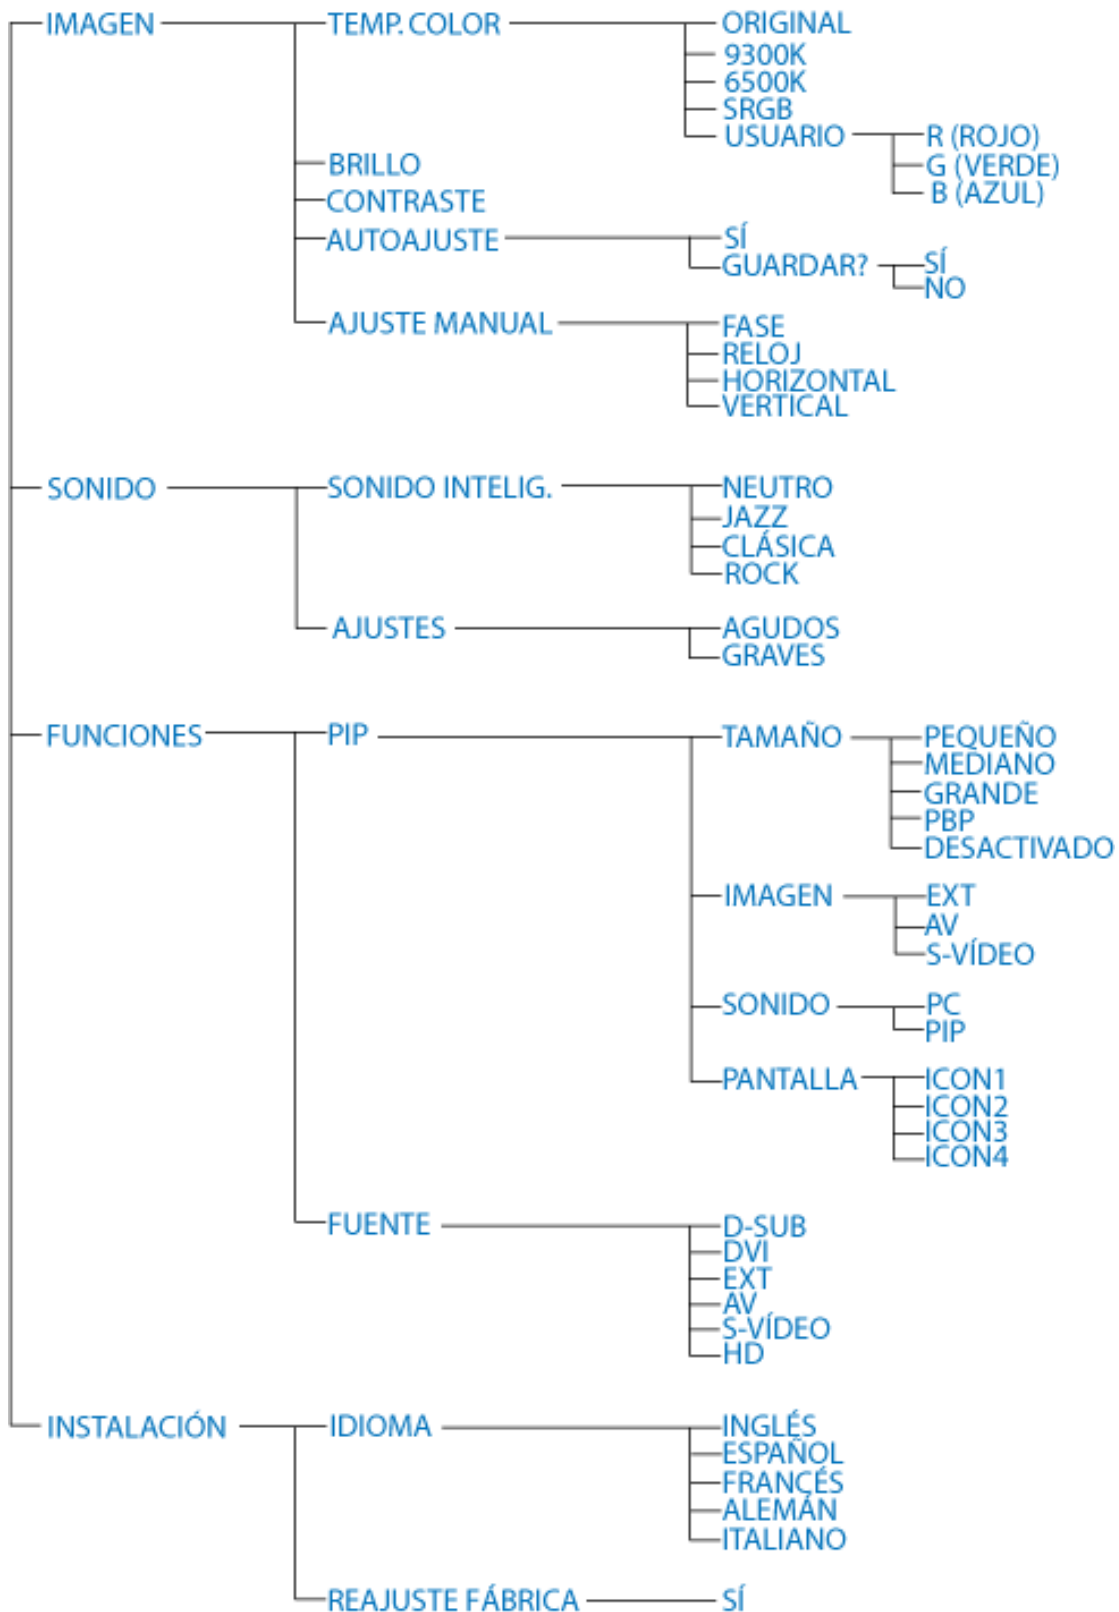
IMAGEN
TEMP. COLOR
ORIGINAL
9300K
6500K
SRGB
USUARIO
R (ROJO)
G (VERDE)
B (AZUL)
BRILLO
CONTRASTE
AUTOAJUSTE
SÍ
GUARDAR?
SÍ
NO
AJUSTE MANUAL
FASE
RELOJ
HORIZONTAL
VERTICAL

SONIDO
SONIDO INTELIG.
NEUTRO
JAZZ
CLÁSICA
ROCK
AJUSTES
AGUDOS
GRAVES

FUNCIONES
PIP
TAMAÑO
PEQUEÑO
MEDIANO
GRANDE
PBP
DESACTIVADO
IMAGEN
EXT
AV
S-VÍDEO
SONIDO
PC
PIP
PANTALLA
ICON1
ICON2
ICON3
ICON4
FUENTE
D-SUB
DVI
EXT
AV
S-VÍDEO
HD

INSTALACIÓN
IDIOMA
INGLÉS
ESPAÑOL
FRANCÉS
ALEMÁN
ITALIANO
REAJUSTE FÁBRICA
SÍ